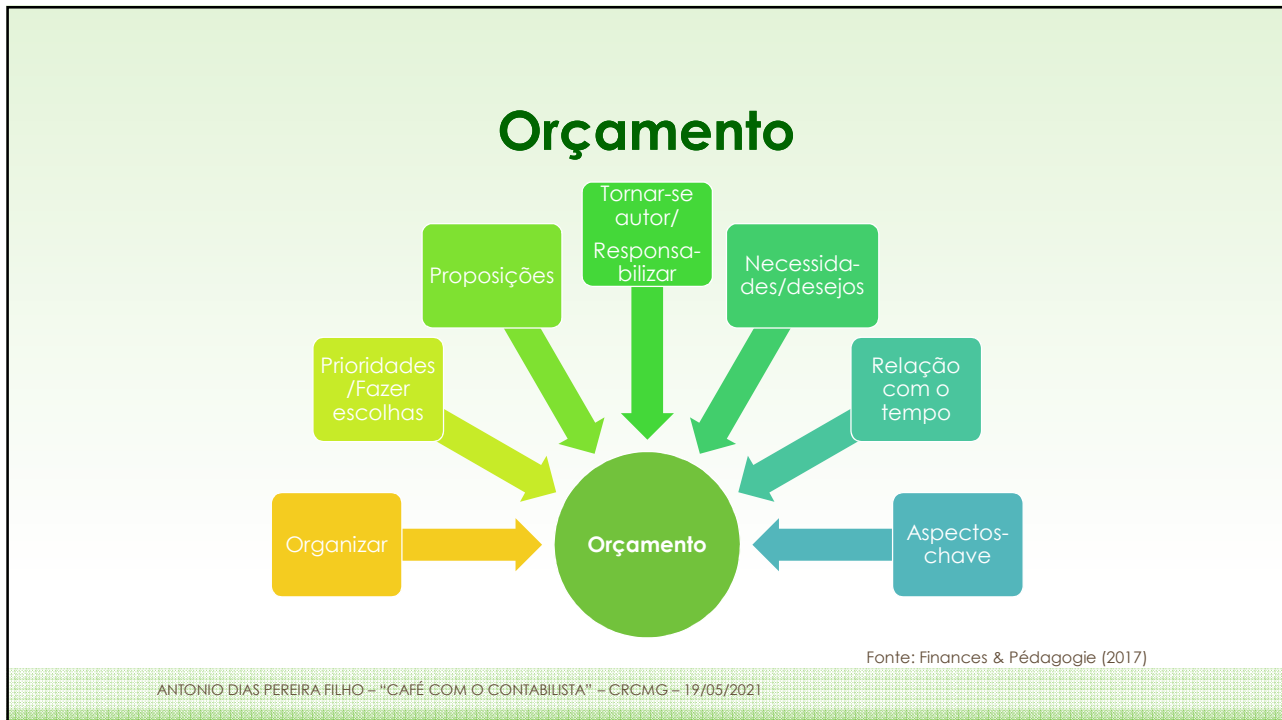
Orçamento

Tornar-se autor/ Responsabilizar

Proposições

Necessidades/desejos

Prioridades /Fazer escolhas

Relação com o tempo

Organizar

Orçamento

Aspectos-chave

Fonte: Finances & Pédagogie (2017)

ANTONIO DIAS PEREIRA FILHO – "CAFÉ COM O CONTABILISTA" – CRCMG – 19/05/2021